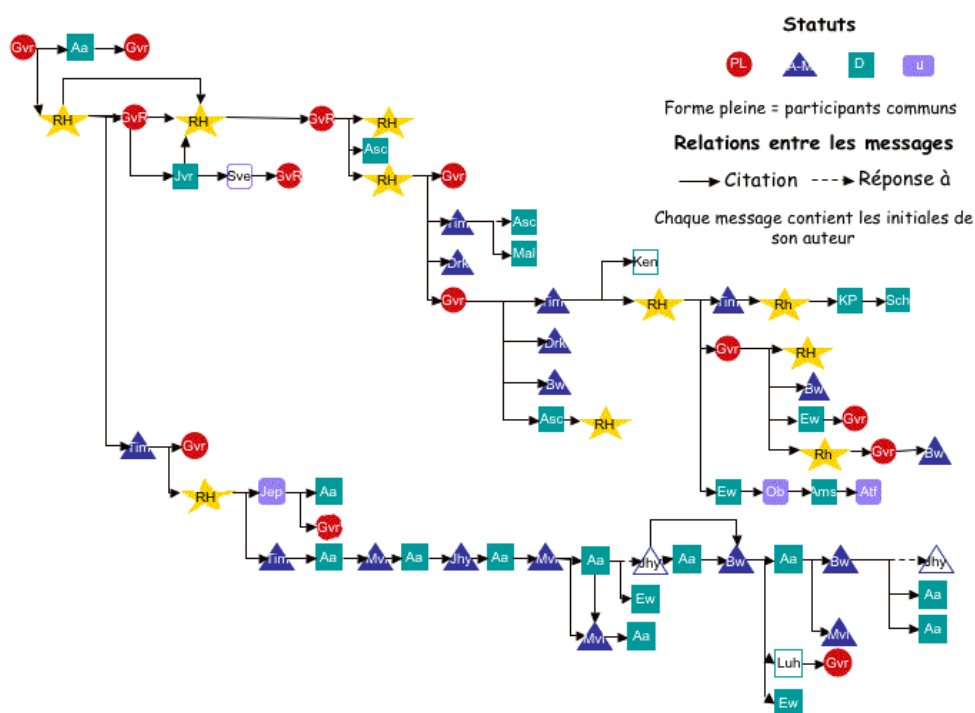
Statuts

PL A-M D u

Forme pleine = participants communs

Relations entre les messages

Citation Réponse à

Chaque message contient les initiales de son auteur

Gvr Aa Gvr
RH GvR RH GvR RH
Asc
RH Gvr
Jvr Sve GvR
Tim Asc
Mal
Drk
Gvr Tim Ken
RH Tim Rh KP Sch
Drk
Bw
Asc RH
Gvr RH
Bw
Ew Gvr
Rh Gvr Bw
Ew Ob Ams Atf
Tim Gvr
RH Jep Aa
Gvr
Tim Aa Mvl Aa Jhy Aa Mvl Aa Jhy Aa Bw Aa Bw Jhy
Ew
Mvl Aa
Mvl
Aa
Aa
Luh Gvr
Ew